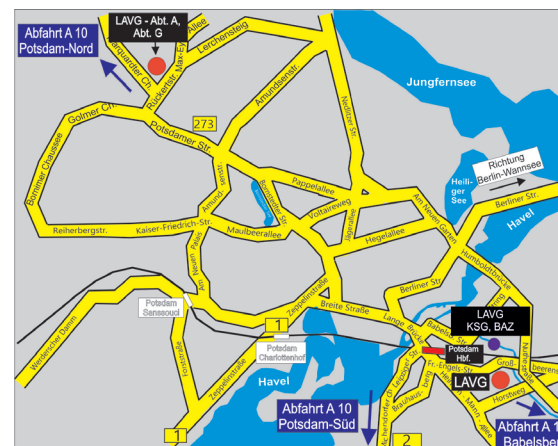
Abfahrt A 10
Potsdam-Nord

LAVG - Abt. A,
Abt. G

Allee
Lerchensteig
Marquardter Ch.
Rückerter Max-Eyth-
Jungfernsee
Golmer Ch.
Potsdamer Str.
273
Amundsenstr.
Nedlitzer Str.
Bornimer Chaussee
Pappelallee
Richtung
Berlin-Wannsee
Heiliger
See
Berliner Str.
Amundsenstr.
Bornstedter Str.
Voltaireweg
Jägerallee
Am Neuen Garten
Havel
Reiherbergstr.
Kaiser-Friedrich-Str.
Maulbeerallee
Hegelallee
Humboldtbrücke
Am Neuen Palais
Zeppelinstraße
Breite Straße
Berliner Str.
Potsdam
Sanssouci
LAVG
KSG, BAZ
1
Lange Brücke
Babelsb. Str.
Werderscher Damm
Potsdam
Charlottenhof
Potsdam
Hbf.
Forststraße
Zeppelinstraße
Fr.-Engels-Str.
Havel
Leipziger Str.
Michendorfer Ch.
Brauhaus-berg
LAVG
Groß
Nuthestr.
Horstweg
Abfahrt A 10
Potsdam-Süd
1
2
Abfahrt A
Babelsbe
Allee
Heinr.-Mann-